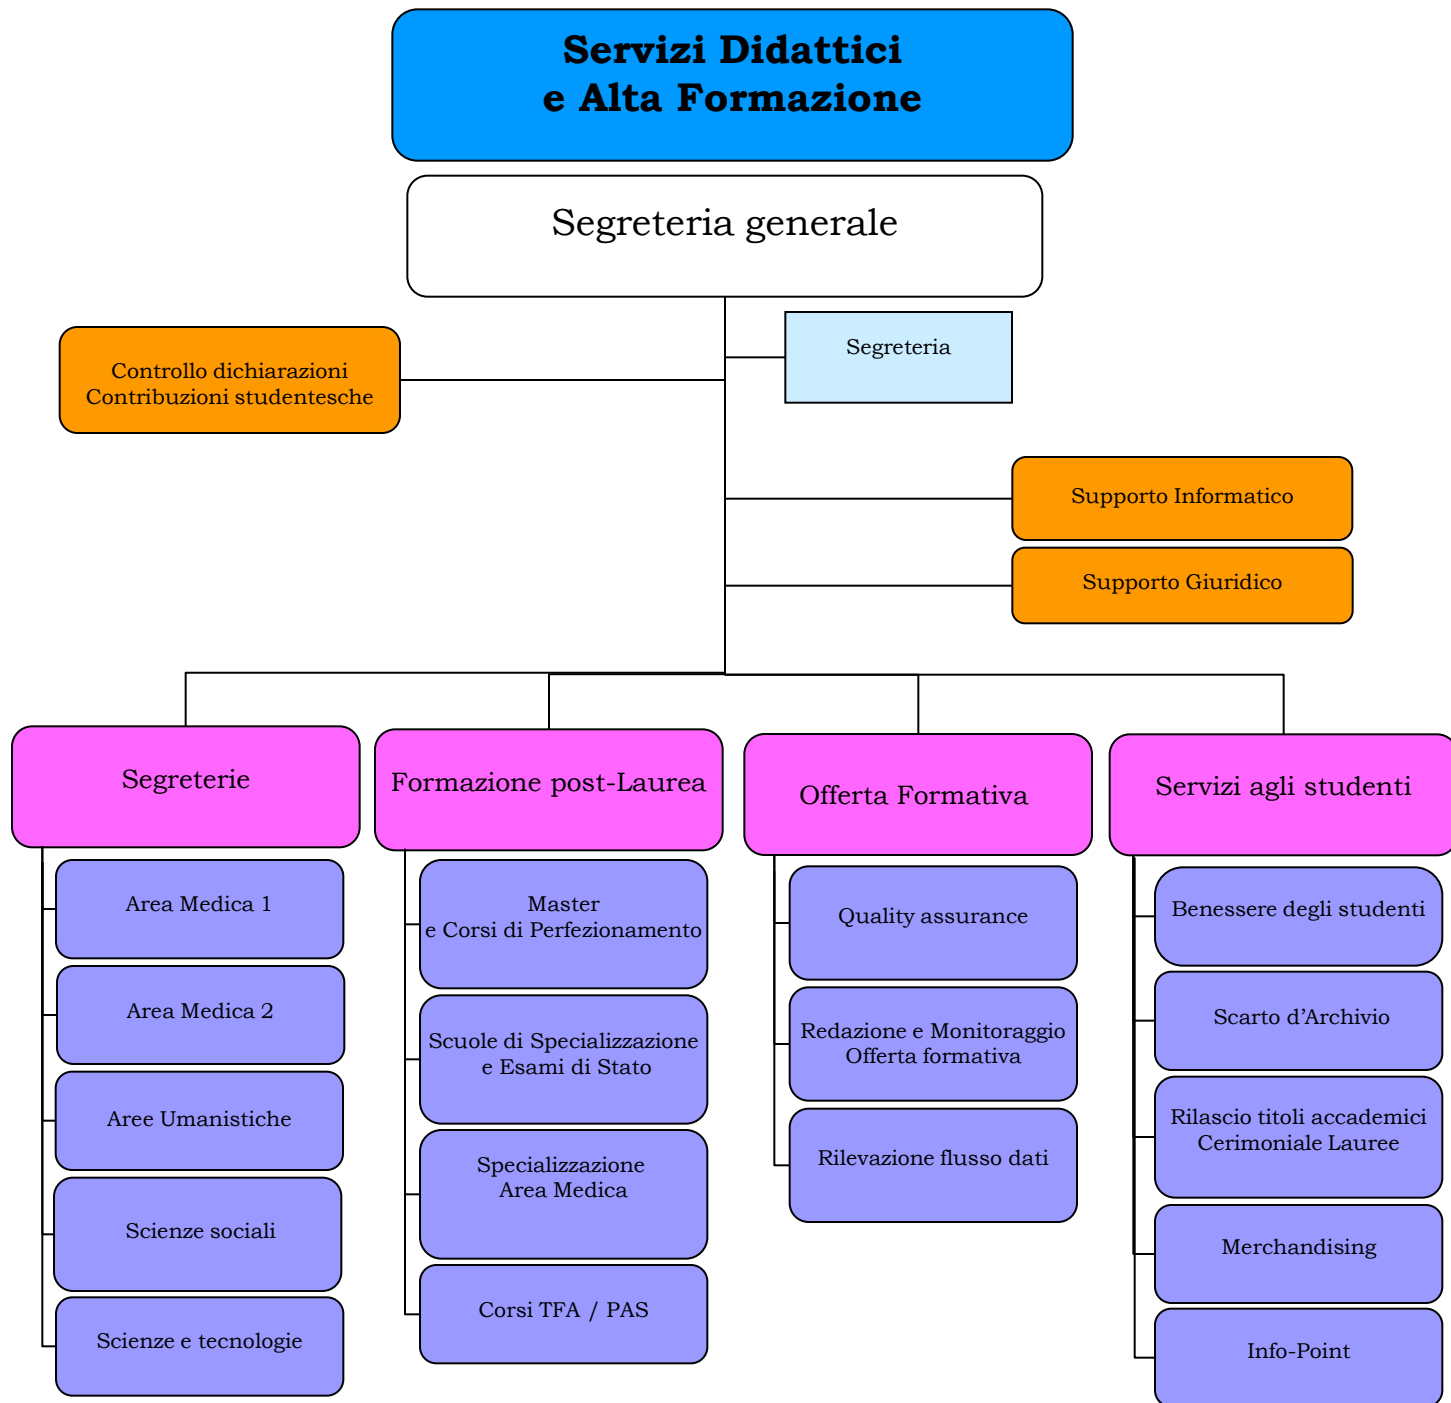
Servizi Didattici
e Alta Formazione

Segreteria generale

Segreteria

Controllo dichiarazioni
Contribuzioni studentesche

Supporto Informatico

Supporto Giuridico

Segreterie

Area Medica 1

Area Medica 2

Aree Umanistiche

Scienze sociali

Scienze e tecnologie

Formazione post-Laurea

Master
e Corsi di Perfezionamento

Scuole di Specializzazione
e Esami di Stato

Specializzazione
Area Medica

Corsi TFA / PAS

Offerta Formativa

Quality assurance

Redazione e Monitoraggio
Offerta formativa

Rilevazione flusso dati

Servizi agli studenti

Benessere degli studenti

Scarto d'Archivio

Rilascio titoli accademici
Cerimoniale Lauree

Merchandising

Info-Point